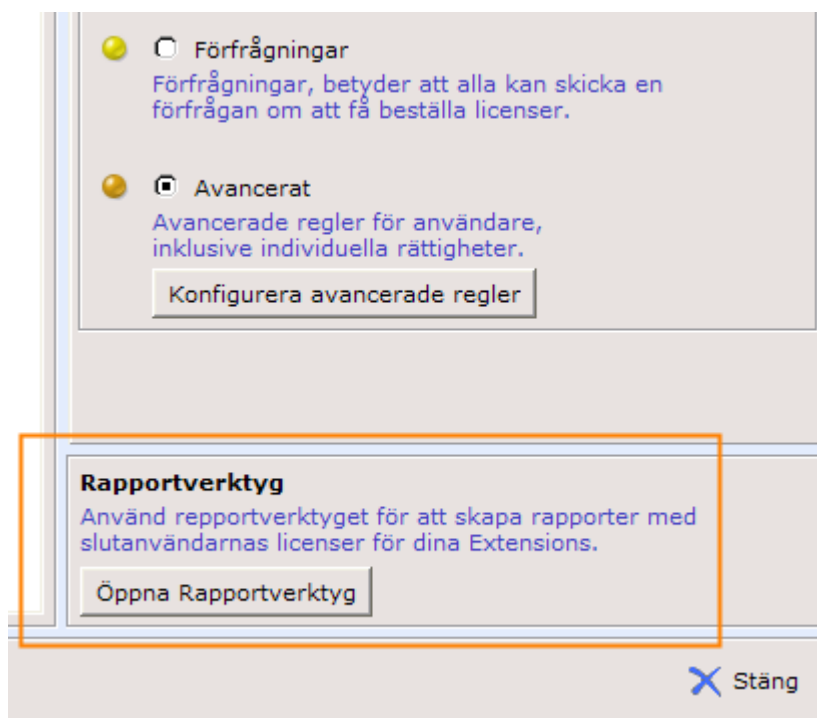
Förfrågningar
Förfrågningar, betyder att alla kan skicka en förfrågan om att få beställa licenser.

Avancerat
Avancerade regler för användare, inklusive individuella rättigheter.

Konfigurera avancerade regler

Rapportverktyg
Använd repportverktyget för att skapa rapporter med slutanvändarnas licenser för dina Extensions.

Öppna Rapportverktyg

Stäng